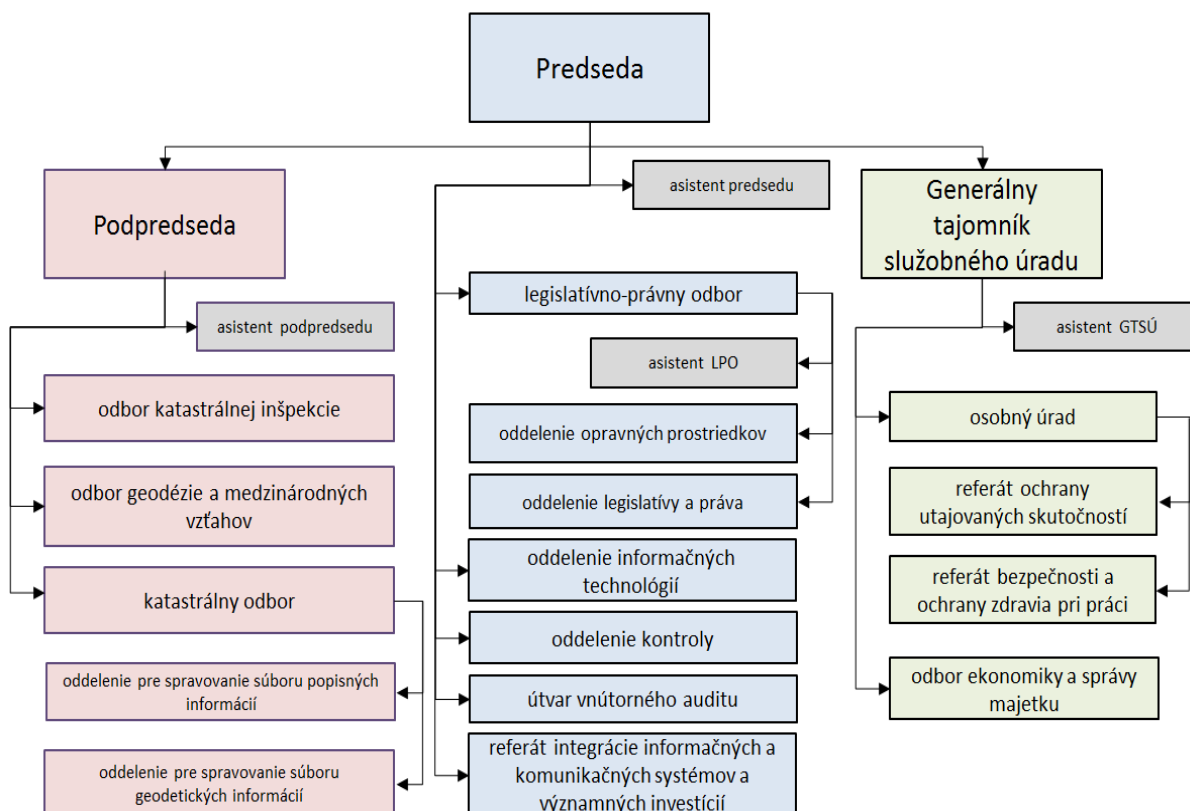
Predseda

Podpredseda

asistent podpredsedu

odbor katastrálnej inšpekcie

odbor geodézie a medzinárodných vzťahov

katastrálny odbor

oddelenie pre spravovanie súboru popisných informácií

oddelenie pre spravovanie súboru geodetických informácií

asistent predsedu

legislatívno-právny odbor

asistent LPO

oddelenie opravných prostriedkov

oddelenie legislatívy a práva

oddelenie informačných technológií

oddelenie kontroly

útvar vnútorného auditu

referát integrácie informačných a komunikačných systémov a významných investícií

Generálny tajomník služobného úradu

asistent GTSÚ

osobný úrad

referát ochrany utajovaných skutočností

referát bezpečnosti a ochrany zdravia pri práci

odbor ekonomiky a správy majetku